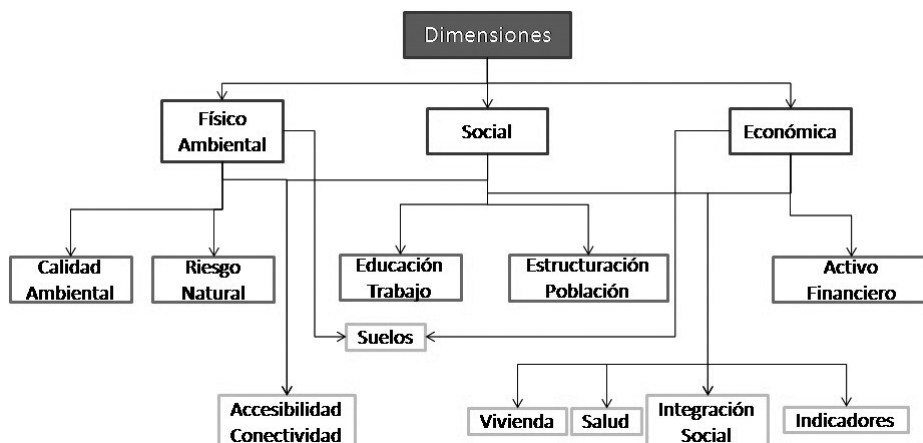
Dimensiones

Físico Ambiental

Social

Económica

Calidad Ambiental

Riesgo Natural

Educación Trabajo

Estructuración Población

Activo Financiero

Suelos

Accesibilidad Conectividad

Vivienda

Salud

Integración Social

Indicadores